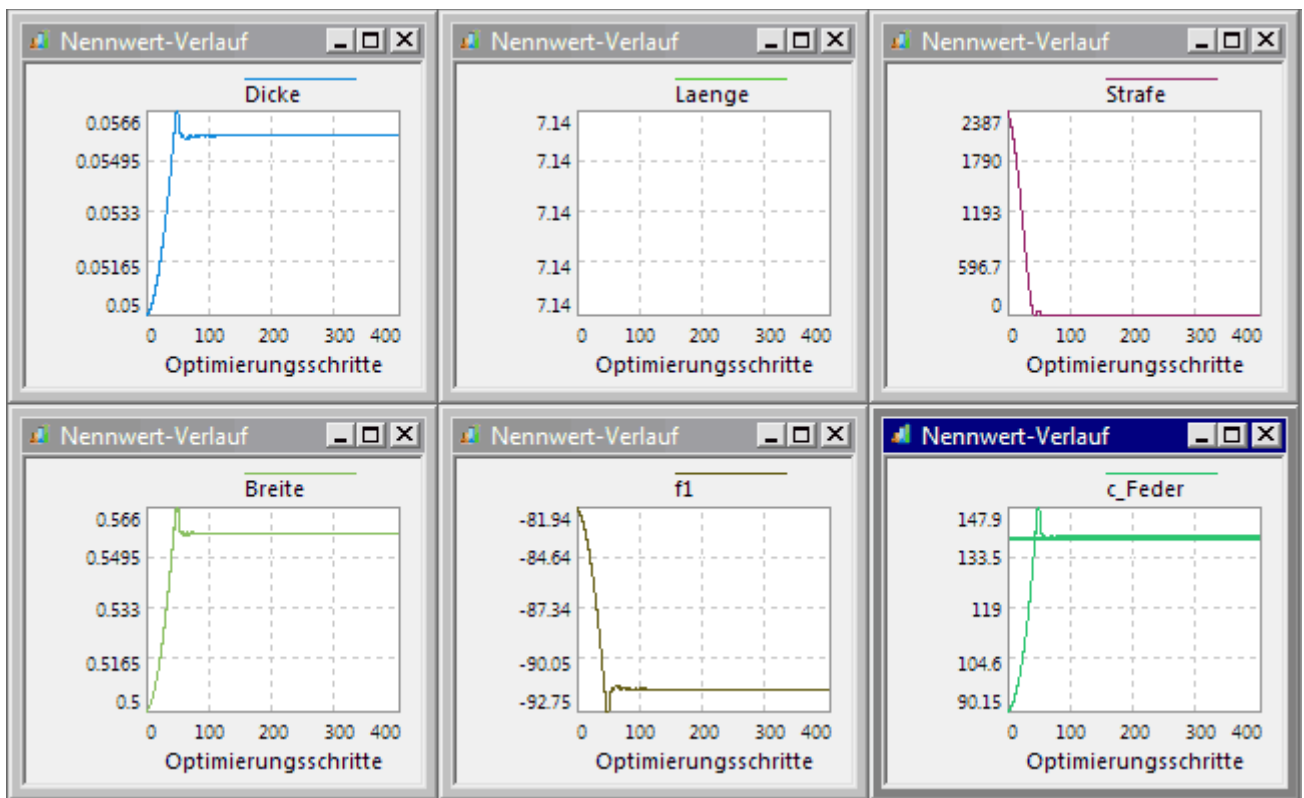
Nennwert-Verlauf

Dicke

0.0566
0.05495
0.0533
0.05165
0.05

0 100 200 300 400
Optimierungsschritte

Nennwert-Verlauf

Laenge

7.14
7.14
7.14
7.14
7.14

0 100 200 300 400
Optimierungsschritte

Nennwert-Verlauf

Strafe

2387
1790
1193
596.7
0

0 100 200 300 400
Optimierungsschritte

Nennwert-Verlauf

Breite

0.566
0.5495
0.533
0.5165
0.5

0 100 200 300 400
Optimierungsschritte

Nennwert-Verlauf

f1

-81.94
-84.64
-87.34
-90.05
-92.75

0 100 200 300 400
Optimierungsschritte

Nennwert-Verlauf

c_Feder

147.9
133.5
119
104.6
90.15

0 100 200 300 400
Optimierungsschritte